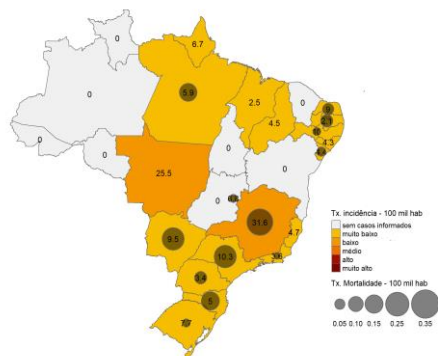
0
6.7
0
5.9
0
2.5
4.5
0
0
0
0
4.3
25.5
0
0
31.6
4.7
9.5
10.3
3.4
5
Tx. incidência - 100 mil hab
sem casos informados
muito baixo
baixo
médio
alto
muito alto
Tx. Mortalidade - 100 mil hab
0.05 0.10 0.15 0.25 0.35